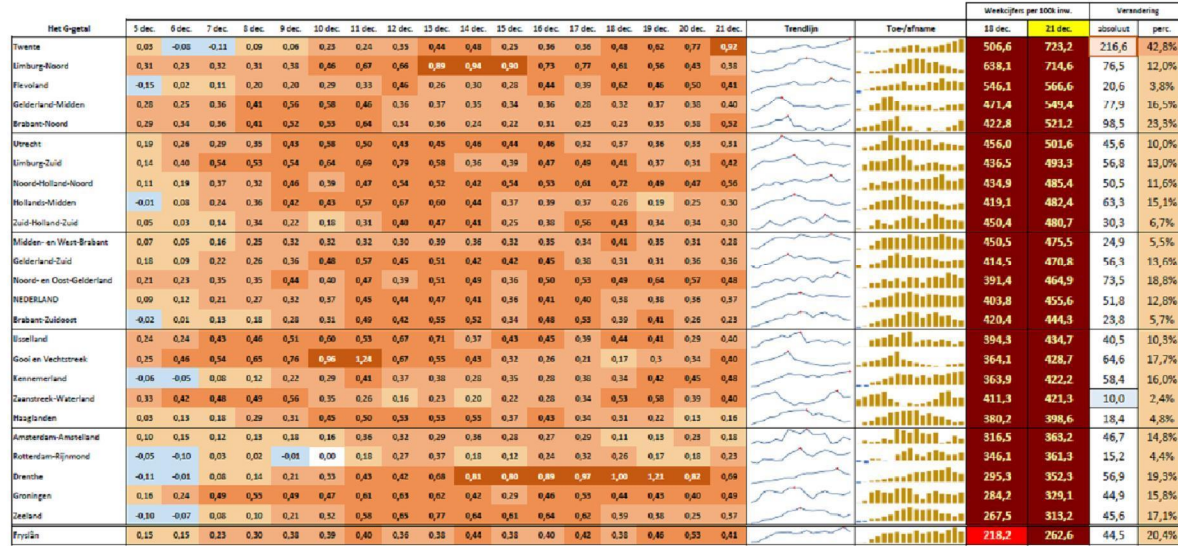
| Het G-getal | 5 dec. | 6 dec. | 7 dec. | 8 dec. | 9 dec. | 10 dec. | 11 dec. | 12 dec. | 13 dec. | 14 dec. | 15 dec. | 16 dec. | 17 dec. | 18 dec. | 19 dec. | 20 dec. | 21 dec. | Trendlijn | Toe-/afname | Weekcijfers per 100k inw. 18 dec. | 21 dec. | Verandering absoluut | perc. |
|---|---|---|---|---|---|---|---|---|---|---|---|---|---|---|---|---|---|---|---|---|---|---|---|
| Twente | 0,03 | -0,08 | -0,11 | 0,09 | 0,06 | 0,23 | 0,24 | 0,33 | 0,44 | 0,48 | 0,25 | 0,36 | 0,36 | 0,48 | 0,62 | 0,77 | 0,92 | | | 506,6 | 723,2 | 216,6 | 42,8% |
| Limburg-Noord | 0,31 | 0,23 | 0,32 | 0,31 | 0,38 | 0,46 | 0,67 | 0,66 | 0,89 | 0,94 | 0,90 | 0,73 | 0,77 | 0,61 | 0,56 | 0,43 | 0,38 | | | 638,1 | 714,6 | 76,5 | 12,0% |
| Flevoland | -0,15 | 0,02 | 0,11 | 0,20 | 0,20 | 0,29 | 0,33 | 0,46 | 0,26 | 0,30 | 0,28 | 0,44 | 0,39 | 0,62 | 0,46 | 0,50 | 0,41 | | | 546,1 | 566,6 | 20,6 | 3,8% |
| Gelderland-Midden | 0,28 | 0,25 | 0,36 | 0,41 | 0,56 | 0,58 | 0,46 | 0,36 | 0,37 | 0,35 | 0,34 | 0,36 | 0,28 | 0,32 | 0,37 | 0,38 | 0,40 | | | 471,4 | 549,4 | 77,9 | 16,5% |
| Brabant-Noord | 0,29 | 0,34 | 0,36 | 0,41 | 0,52 | 0,53 | 0,64 | 0,34 | 0,36 | 0,24 | 0,22 | 0,31 | 0,23 | 0,23 | 0,35 | 0,38 | 0,52 | | | 422,8 | 521,2 | 98,5 | 23,3% |
| Utrecht | 0,19 | 0,26 | 0,29 | 0,35 | 0,43 | 0,58 | 0,50 | 0,43 | 0,45 | 0,46 | 0,44 | 0,46 | 0,32 | 0,57 | 0,36 | 0,33 | 0,31 | | | 456,0 | 501,6 | 45,6 | 10,0% |
| Limburg-Zuid | 0,14 | 0,40 | 0,54 | 0,53 | 0,54 | 0,64 | 0,69 | 0,79 | 0,58 | 0,36 | 0,39 | 0,47 | 0,49 | 0,41 | 0,37 | 0,31 | 0,42 | | | 436,5 | 493,3 | 56,8 | 13,0% |
| Noord-Holland-Noord | 0,11 | 0,19 | 0,37 | 0,32 | 0,46 | 0,39 | 0,47 | 0,54 | 0,52 | 0,42 | 0,54 | 0,53 | 0,61 | 0,72 | 0,49 | 0,47 | 0,56 | | | 434,9 | 485,4 | 50,5 | 11,6% |
| Hollands-Midden | -0,01 | 0,08 | 0,24 | 0,36 | 0,42 | 0,43 | 0,57 | 0,67 | 0,60 | 0,44 | 0,37 | 0,39 | 0,37 | 0,26 | 0,19 | 0,25 | 0,30 | | | 419,1 | 482,4 | 63,3 | 15,1% |
| Zuid-Holland-Zuid | 0,05 | 0,03 | 0,14 | 0,34 | 0,22 | 0,18 | 0,31 | 0,40 | 0,47 | 0,41 | 0,25 | 0,38 | 0,56 | 0,43 | 0,34 | 0,24 | 0,30 | | | 450,4 | 480,7 | 30,3 | 6,7% |
| Midden- en West-Brabant | 0,07 | 0,05 | 0,16 | 0,25 | 0,32 | 0,32 | 0,32 | 0,30 | 0,39 | 0,36 | 0,32 | 0,35 | 0,34 | 0,41 | 0,35 | 0,31 | 0,28 | | | 450,5 | 475,5 | 24,9 | 5,5% |
| Gelderland-Zuid | 0,18 | 0,09 | 0,22 | 0,26 | 0,36 | 0,48 | 0,57 | 0,45 | 0,51 | 0,42 | 0,42 | 0,50 | 0,38 | 0,31 | 0,31 | 0,36 | 0,36 | | | 414,5 | 470,8 | 56,3 | 13,6% |
| Noord- en Oost-Gelderland | 0,21 | 0,23 | 0,35 | 0,35 | 0,44 | 0,40 | 0,47 | 0,39 | 0,51 | 0,49 | 0,36 | 0,50 | 0,53 | 0,49 | 0,64 | 0,57 | 0,48 | | | 391,4 | 464,9 | 73,5 | 18,8% |
| NEDERLAND | 0,09 | 0,12 | 0,21 | 0,27 | 0,32 | 0,37 | 0,45 | 0,44 | 0,47 | 0,41 | 0,36 | 0,41 | 0,40 | 0,38 | 0,38 | 0,36 | 0,37 | | | 403,8 | 455,6 | 51,8 | 12,8% |
| Brabant-Zuidoost | -0,02 | 0,01 | 0,13 | 0,18 | 0,28 | 0,31 | 0,49 | 0,42 | 0,55 | 0,52 | 0,34 | 0,48 | 0,53 | 0,39 | 0,41 | 0,26 | 0,23 | | | 420,4 | 444,3 | 23,8 | 5,7% |
| IJsselland | 0,24 | 0,24 | 0,43 | 0,46 | 0,51 | 0,60 | 0,53 | 0,67 | 0,71 | 0,37 | 0,43 | 0,45 | 0,39 | 0,44 | 0,41 | 0,29 | 0,40 | | | 394,3 | 434,7 | 40,5 | 10,3% |
| Gooi en Vechtstreek | 0,25 | 0,46 | 0,54 | 0,65 | 0,76 | 0,96 | 1,24 | 0,67 | 0,55 | 0,43 | 0,32 | 0,26 | 0,21 | 0,17 | 0,3 | 0,34 | 0,40 | | | 364,1 | 428,7 | 64,6 | 17,7% |
| Kennemerland | -0,06 | -0,05 | 0,08 | 0,12 | 0,22 | 0,29 | 0,41 | 0,37 | 0,38 | 0,28 | 0,35 | 0,28 | 0,38 | 0,34 | 0,42 | 0,45 | 0,48 | | | 363,9 | 422,2 | 58,4 | 16,0% |
| Zaanstreek-Waterland | 0,33 | 0,42 | 0,48 | 0,49 | 0,56 | 0,35 | 0,26 | 0,16 | 0,23 | 0,20 | 0,22 | 0,28 | 0,34 | 0,53 | 0,58 | 0,39 | 0,40 | | | 411,3 | 421,3 | 10,0 | 2,4% |
| Haaglanden | 0,03 | 0,13 | 0,18 | 0,29 | 0,31 | 0,45 | 0,50 | 0,53 | 0,53 | 0,55 | 0,37 | 0,43 | 0,34 | 0,31 | 0,22 | 0,13 | 0,16 | | | 380,2 | 398,6 | 18,4 | 4,8% |
| Amsterdam-Amstelland | 0,10 | 0,15 | 0,12 | 0,13 | 0,18 | 0,16 | 0,36 | 0,32 | 0,29 | 0,36 | 0,28 | 0,27 | 0,29 | 0,11 | 0,13 | 0,23 | 0,18 | | | 316,5 | 363,2 | 46,7 | 14,8% |
| Rotterdam-Rijnmond | -0,05 | -0,10 | 0,03 | 0,02 | -0,01 | 0,00 | 0,18 | 0,27 | 0,37 | 0,18 | 0,12 | 0,24 | 0,32 | 0,26 | 0,17 | 0,18 | 0,23 | | | 346,1 | 361,3 | 15,2 | 4,4% |
| Drenthe | -0,11 | -0,01 | 0,08 | 0,14 | 0,21 | 0,33 | 0,43 | 0,42 | 0,68 | 0,81 | 0,80 | 0,89 | 0,97 | 1,00 | 1,21 | 0,82 | 0,69 | | | 295,3 | 352,3 | 56,9 | 19,3% |
| Groningen | 0,16 | 0,24 | 0,49 | 0,55 | 0,49 | 0,47 | 0,61 | 0,63 | 0,62 | 0,42 | 0,29 | 0,46 | 0,53 | 0,44 | 0,43 | 0,40 | 0,49 | | | 284,2 | 329,1 | 44,9 | 15,8% |
| Zeeland | -0,10 | -0,07 | 0,08 | 0,10 | 0,21 | 0,32 | 0,58 | 0,65 | 0,77 | 0,64 | 0,61 | 0,64 | 0,62 | 0,59 | 0,38 | 0,25 | 0,37 | | | 267,5 | 313,2 | 45,6 | 17,1% |
| Fryslân | 0,15 | 0,15 | 0,23 | 0,30 | 0,38 | 0,39 | 0,40 | 0,36 | 0,38 | 0,44 | 0,38 | 0,40 | 0,42 | 0,38 | 0,46 | 0,53 | 0,41 | | | 218,2 | 262,6 | 44,5 | 20,4% |